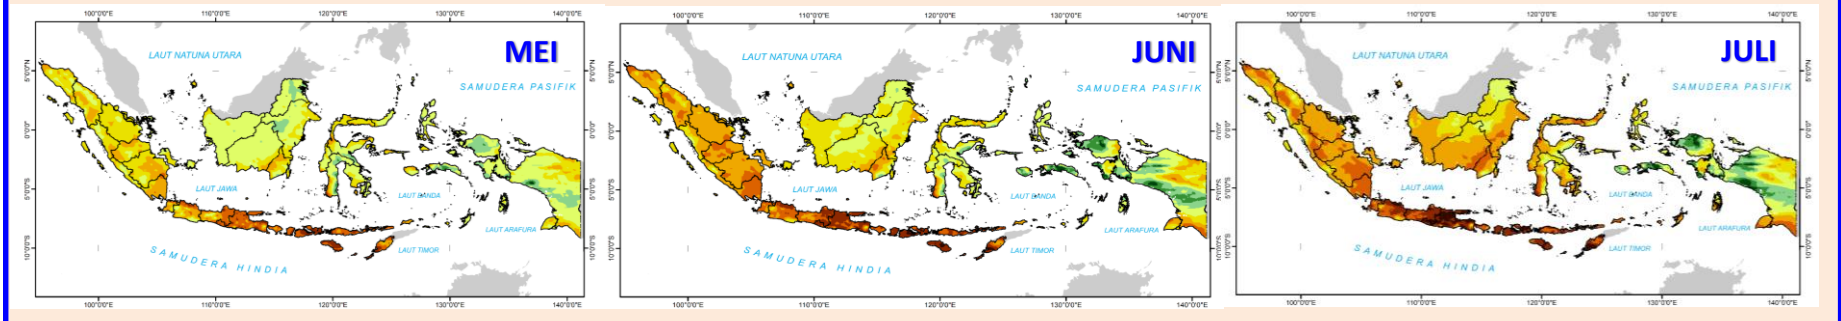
100°0'0"E 110°0'0"E 120°0'0"E 130°0'0"E 140°0'0"E

MEI

LAUT NATUNA UTARA

SAMUDERA PASIFIK

LAUT JAWA

LAUT BANDA

LAUT ARAFURA

LAUT TIMOR

SAMUDERA HINDIA

5°0'0"N 0°0'0" 5°0'0"S 10°0'0"S

100°0'0"E 110°0'0"E 120°0'0"E 130°0'0"E 140°0'0"E

100°0'0"E 110°0'0"E 120°0'0"E 130°0'0"E 140°0'0"E

JUNI

LAUT NATUNA UTARA

SAMUDERA PASIFIK

LAUT JAWA

LAUT BANDA

LAUT ARAFURA

LAUT TIMOR

SAMUDERA HINDIA

5°0'0"N 0°0'0" 5°0'0"S 10°0'0"S

100°0'0"E 110°0'0"E 120°0'0"E 130°0'0"E 140°0'0"E

100°0'0"E 110°0'0"E 120°0'0"E 130°0'0"E 140°0'0"E

JULI

LAUT NATUNA UTARA

SAMUDERA PASIFIK

LAUT JAWA

LAUT BANDA

LAUT ARAFURA

LAUT TIMOR

SAMUDERA HINDIA

5°0'0"N 0°0'0" 5°0'0"S 10°0'0"S

100°0'0"E 110°0'0"E 120°0'0"E 130°0'0"E 140°0'0"E